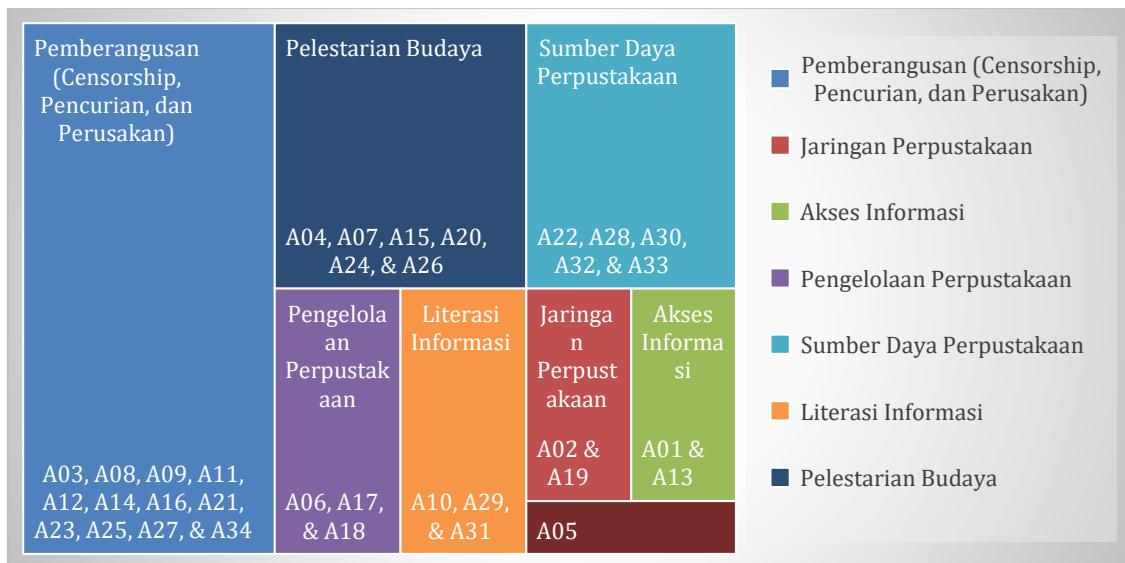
Pemberangusan (Censorship, Pencurian, dan Perusakan)

A03, A08, A09, A11, A12, A14, A16, A21, A23, A25, A27, & A34

Pelestarian Budaya

A04, A07, A15, A20, A24, & A26

Sumber Daya Perpustakaan

A22, A28, A30, A32, & A33

Pengelolaan Perpustakaan

A06, A17, & A18

Literasi Informasi

A10, A29, & A31

Jaringan Perpustakaan

A02 & A19

Akses Informasi

A01 & A13

A05

Pemberangusan (Censorship, Pencurian, dan Perusakan)
Jaringan Perpustakaan
Akses Informasi
Pengelolaan Perpustakaan
Sumber Daya Perpustakaan
Literasi Informasi
Pelestarian Budaya